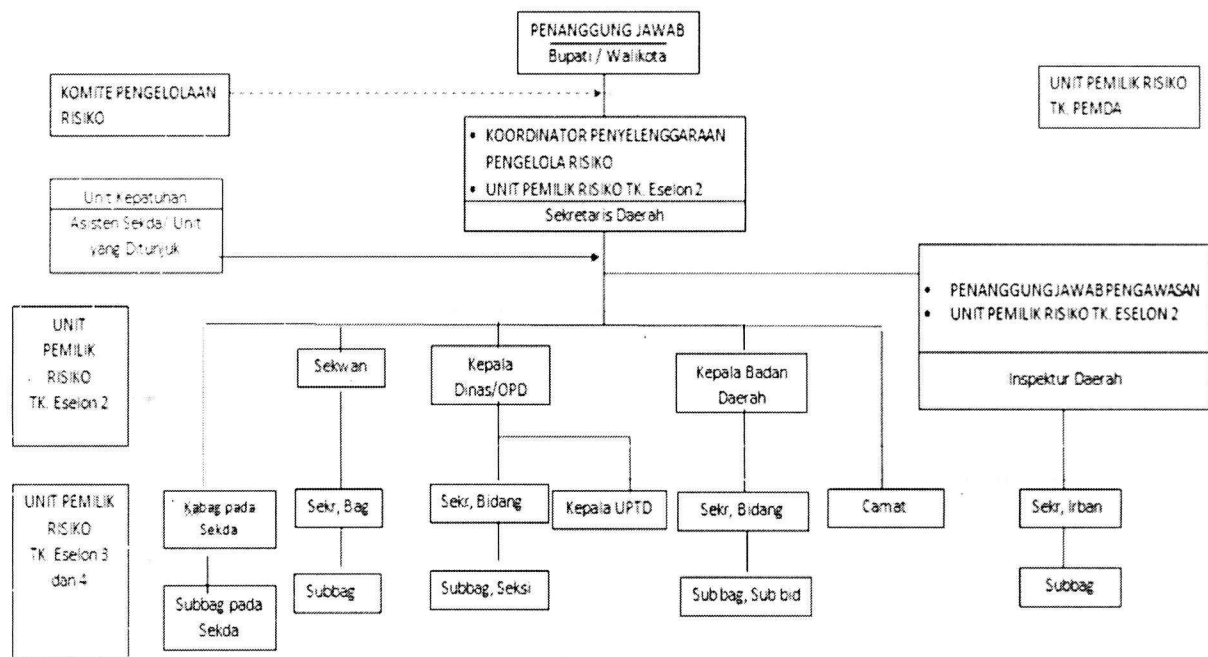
PENANGGUNG JAWAB
Bupati / Walikota

KOMITE PENGELOLAAN RISIKO

UNIT PEMILIK RISIKO TK. PEMDA

• KOORDINATOR PENYELENGGARAAN PENGELOLA RISIKO
• UNIT PEMILIK RISIKO TK. Eselon 2
Sekretaris Daerah

Unit Kepatuhan
Asisten Sekda/ Unit yang Ditunjuk

• PENANGGUNG JAWAB PENGAWASAN
• UNIT PEMILIK RISIKO TK. ESELON 2
Inspektur Daerah

UNIT PEMILIK RISIKO TK. Eselon 2

UNIT PEMILIK RISIKO TK. Eselon 3 dan 4

Sekwan

Kepala Dinas/OPD

Kepala Badan Daerah

Kabag pada Sekda

Subbag pada Sekda

Sekr, Bag

Subbag

Sekr, Bidang

Kepala UPTD

Subbag, Seksi

Sekr, Bidang

Sub bag, Sub bid

Camat

Sekr, Irban

Subbag